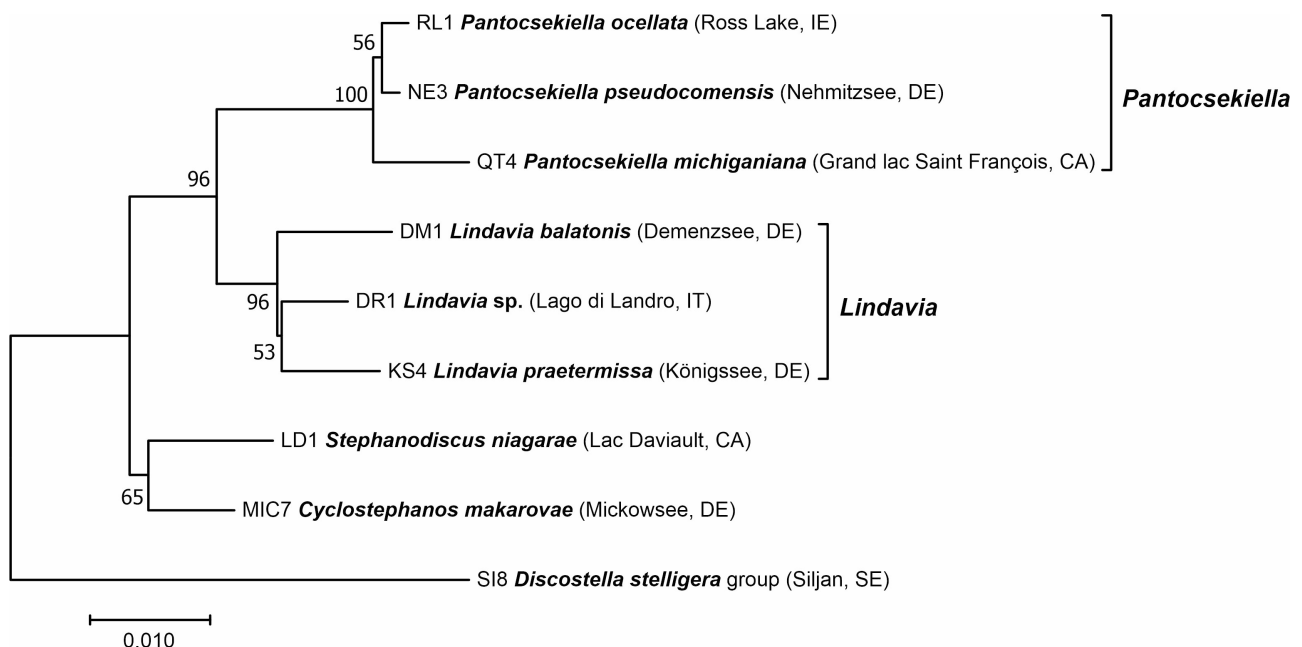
RL1 Pantocsekiella ocellata (Ross Lake, IE)
56
100
NE3 Pantocsekiella pseudocomensis (Nehmitzsee, DE)
Pantocsekiella
QT4 Pantocsekiella michiganiana (Grand lac Saint François, CA)
96
DM1 Lindavia balatonis (Demenzsee, DE)
96
DR1 Lindavia sp. (Lago di Landro, IT)
Lindavia
53
KS4 Lindavia praetermissa (Königssee, DE)
LD1 Stephanodiscus niagarae (Lac Daviault, CA)
65
MIC7 Cyclostephanos makarovae (Mickowsee, DE)
SI8 Discostella stelligera group (Siljan, SE)
0.010